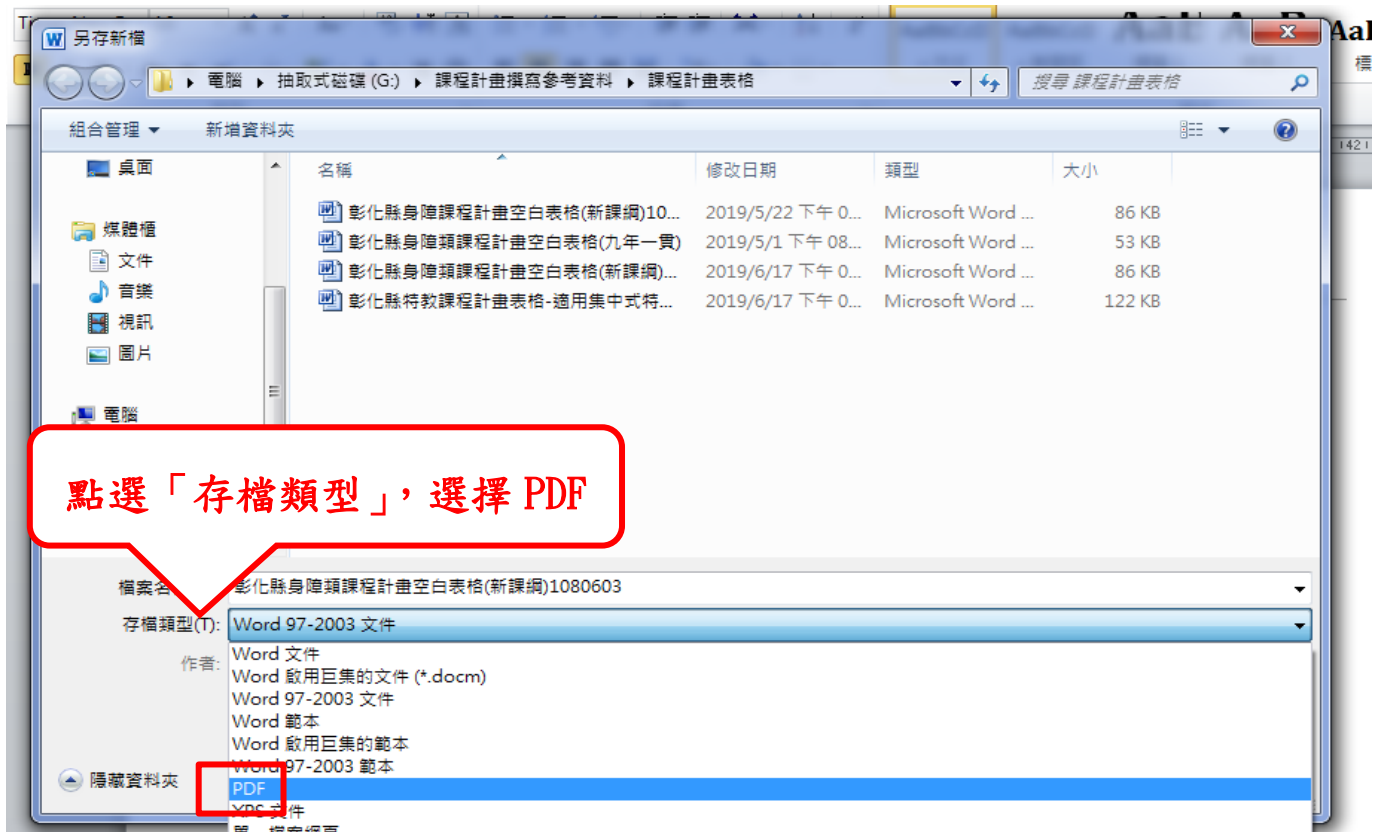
另存新檔

電腦 ▸ 抽取式磁碟 (G:) ▸ 課程計畫撰寫參考資料 ▸ 課程計畫表格

搜尋 課程計畫表格

組合管理 ▾ 新增資料夾

桌面
媒體櫃
文件
音樂
視訊
圖片
電腦

| 名稱 | 修改日期 | 類型 | 大小 |
|---|---|---|---|
| 彰化縣身障課程計畫空白表格(新課綱)10... | 2019/5/22 下午 0... | Microsoft Word ... | 86 KB |
| 彰化縣身障類課程計畫空白表格(九年一貫) | 2019/5/1 下午 08... | Microsoft Word ... | 53 KB |
| 彰化縣身障類課程計畫空白表格(新課綱)... | 2019/6/17 下午 0... | Microsoft Word ... | 86 KB |
| 彰化縣特教課程計畫表格-適用集中式特... | 2019/6/17 下午 0... | Microsoft Word ... | 122 KB |

點選「存檔類型」，選擇 PDF

檔案名 彰化縣身障類課程計畫空白表格(新課綱)1080603
存檔類型(T): Word 97-2003 文件
作者:

Word 文件
Word 啟用巨集的文件 (*.docm)
Word 97-2003 文件
Word 範本
Word 啟用巨集的範本
Word 97-2003 範本
PDF
XPS 文件
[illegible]

隱藏資料夾